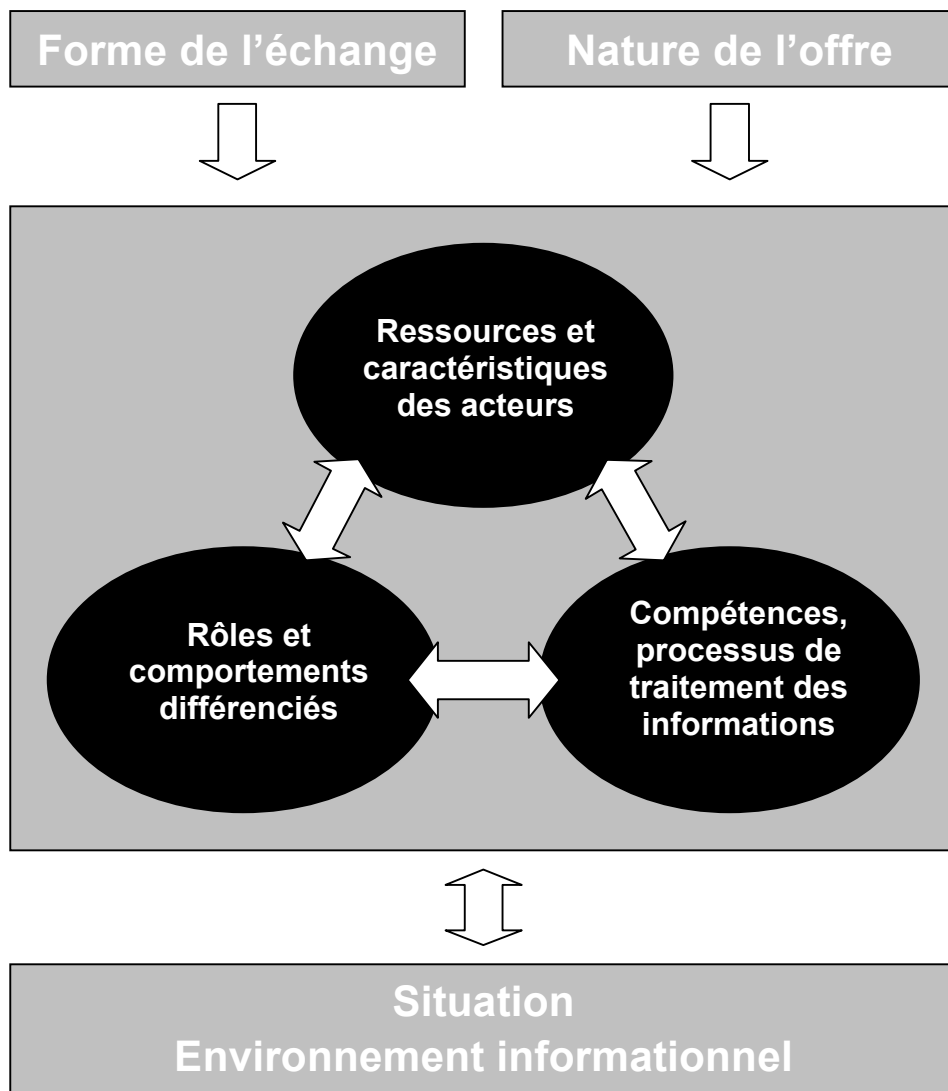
Forme de l’échange

Nature de l’offre

Ressources et caractéristiques des acteurs

Rôles et comportements différenciés

Compétences, processus de traitement des informations

Situation
Environnement informationnel